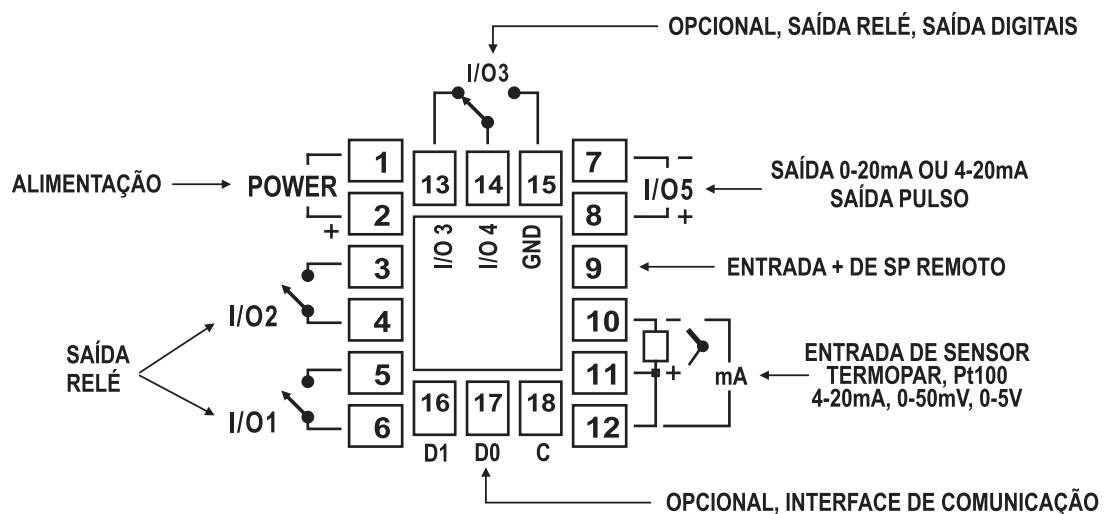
OPCIONAL, SAÍDA RELÉ, SAÍDA DIGITAIS

I/O3

ALIMENTAÇÃO

POWER

1

2

+

13

14

15

7

8

–

I/O5

+

SAÍDA 0-20mA OU 4-20mA
SAÍDA PULSO

I/O 3

I/O 4

GND

9

ENTRADA + DE SP REMOTO

3

4

I/O2

SAÍDA RELÉ

5

6

I/O1

10

11

12

–

+

mA

ENTRADA DE SENSOR
TERMOPAR, Pt100
4-20mA, 0-50mV, 0-5V

16

17

18

D1

D0

C

OPCIONAL, INTERFACE DE COMUNICAÇÃO